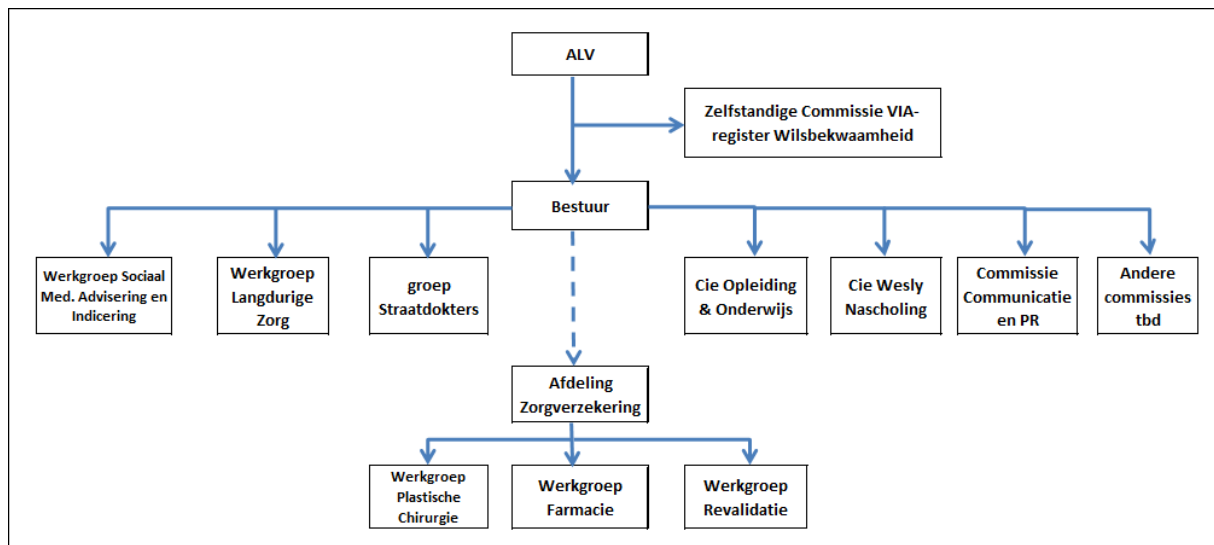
ALV

Zelfstandige Commissie VIA-register Wilsbekwaamheid

Bestuur

Werkgroep Sociaal Med. Advisering en Indicering

Werkgroep Langdurige Zorg

groep Straatdokters

Cie Opleiding & Onderwijs

Cie Wesly Nascholing

Commissie Communicatie en PR

Andere commissies tbd

Afdeling Zorgverzekering

Werkgroep Plastische Chirurgie

Werkgroep Farmacie

Werkgroep Revalidatie